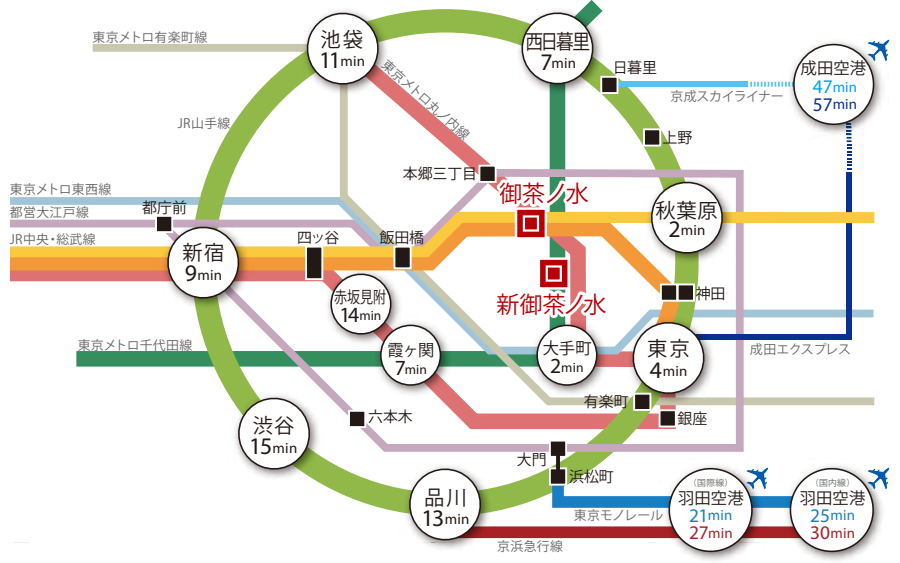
東京メトロ有楽町線
池袋
11min
西日暮里
7min
日暮里
成田空港
47min
57min
京成スカイライナー
東京メトロ丸ノ内線
JR山手線
上野
本郷三丁目
東京メトロ東西線
御茶ノ水
都営大江戸線
都庁前
秋葉原
2min
JR中央・総武線
四ツ谷
飯田橋
新宿
9min
新御茶ノ水
神田
赤坂見附
14min
東京メトロ千代田線
大手町
2min
東京
4min
成田エクスプレス
霞ヶ関
7min
有楽町
六本木
銀座
渋谷
15min
大門
浜松町
品川
13min
東京モノレール
(国際線)
羽田空港
21min
27min
(国内線)
羽田空港
25min
30min
京浜急行線